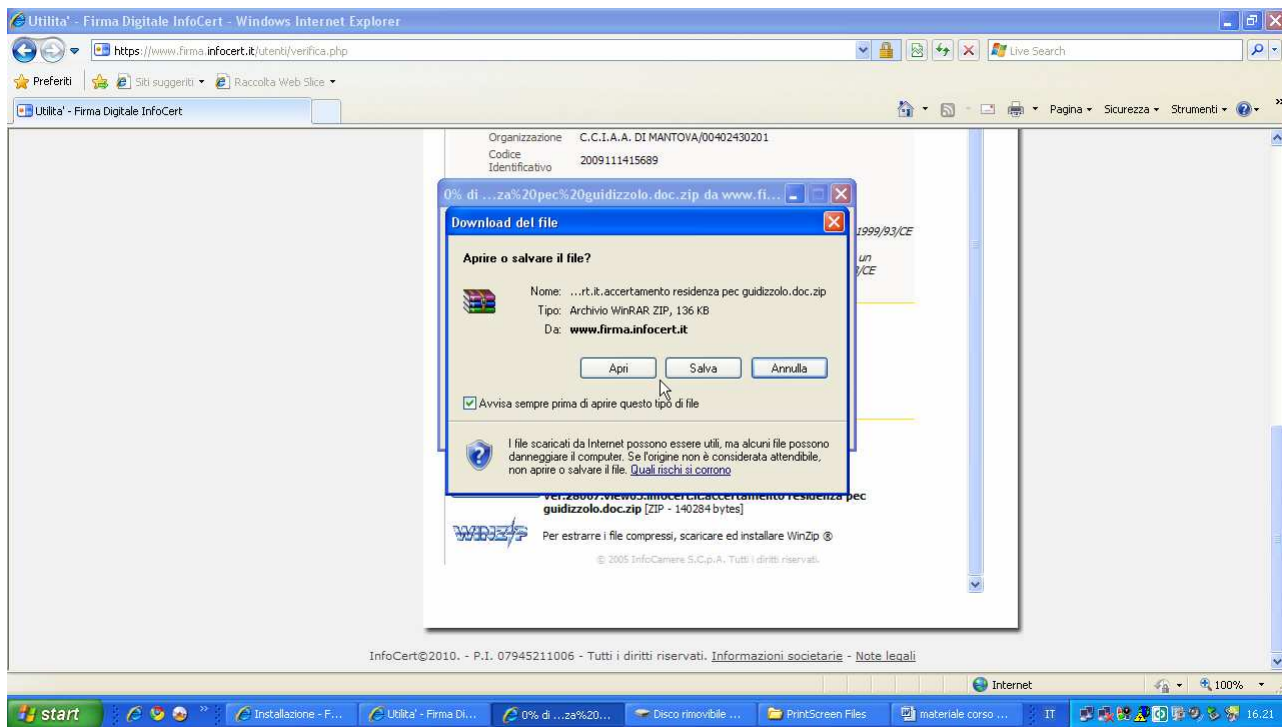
Utilita' - Firma Digitale InfoCert - Windows Internet Explorer

https://www.firma.infocert.it/utenti/verifica.php

Live Search

Preferiti | Siti suggeriti ▾ | Raccolta Web Slice ▾

Utilita' - Firma Digitale InfoCert

Pagina ▾ Sicurezza ▾ Strumenti ▾

Organizzazione C.C.I.A.A. DI MANTOVA/00402430201
Codice Identificativo 2009111415689

0% di ...za%20pec%20guidizzolo.doc.zip da www.fi...

Download del file

Aprire o salvare il file?

Nome: ...rt.it.accertamento residenza pec guidizzolo.doc.zip
Tipo: Archivio WinRAR ZIP, 136 KB
Da: www.firma.infocert.it

Apri | Salva | Annulla

Avvisa sempre prima di aprire questo tipo di file

I file scaricati da Internet possono essere utili, ma alcuni file possono danneggiare il computer. Se l'origine non è considerata attendibile, non aprire o salvare il file. Quali rischi si corrono

1999/93/CE
un
/CE

ver.28067.view03.infocert.it.accertamento residenza pec guidizzolo.doc.zip [ZIP - 140284 bytes]

Per estrarre i file compressi, scaricare ed installare WinZip ®

© 2005 InfoCamere S.C.p.A. Tutti i diritti riservati.

InfoCert©2010. - P.I. 07945211006 - Tutti i diritti riservati. Informazioni societarie - Note legali

Internet | 100%

start | Installazione - F... | Utilita' - Firma Di... | 0% di ...za%20... | Disco rimovibile ... | PrintScreen Files | materiale corso ... | IT | 16.21